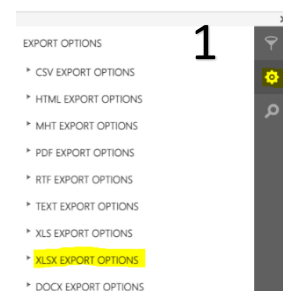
EXPORT OPTIONS

1

CSV EXPORT OPTIONS

HTML EXPORT OPTIONS

MHT EXPORT OPTIONS

PDF EXPORT OPTIONS

RTF EXPORT OPTIONS

TEXT EXPORT OPTIONS

XLS EXPORT OPTIONS

XLSX EXPORT OPTIONS

DOCX EXPORT OPTIONS